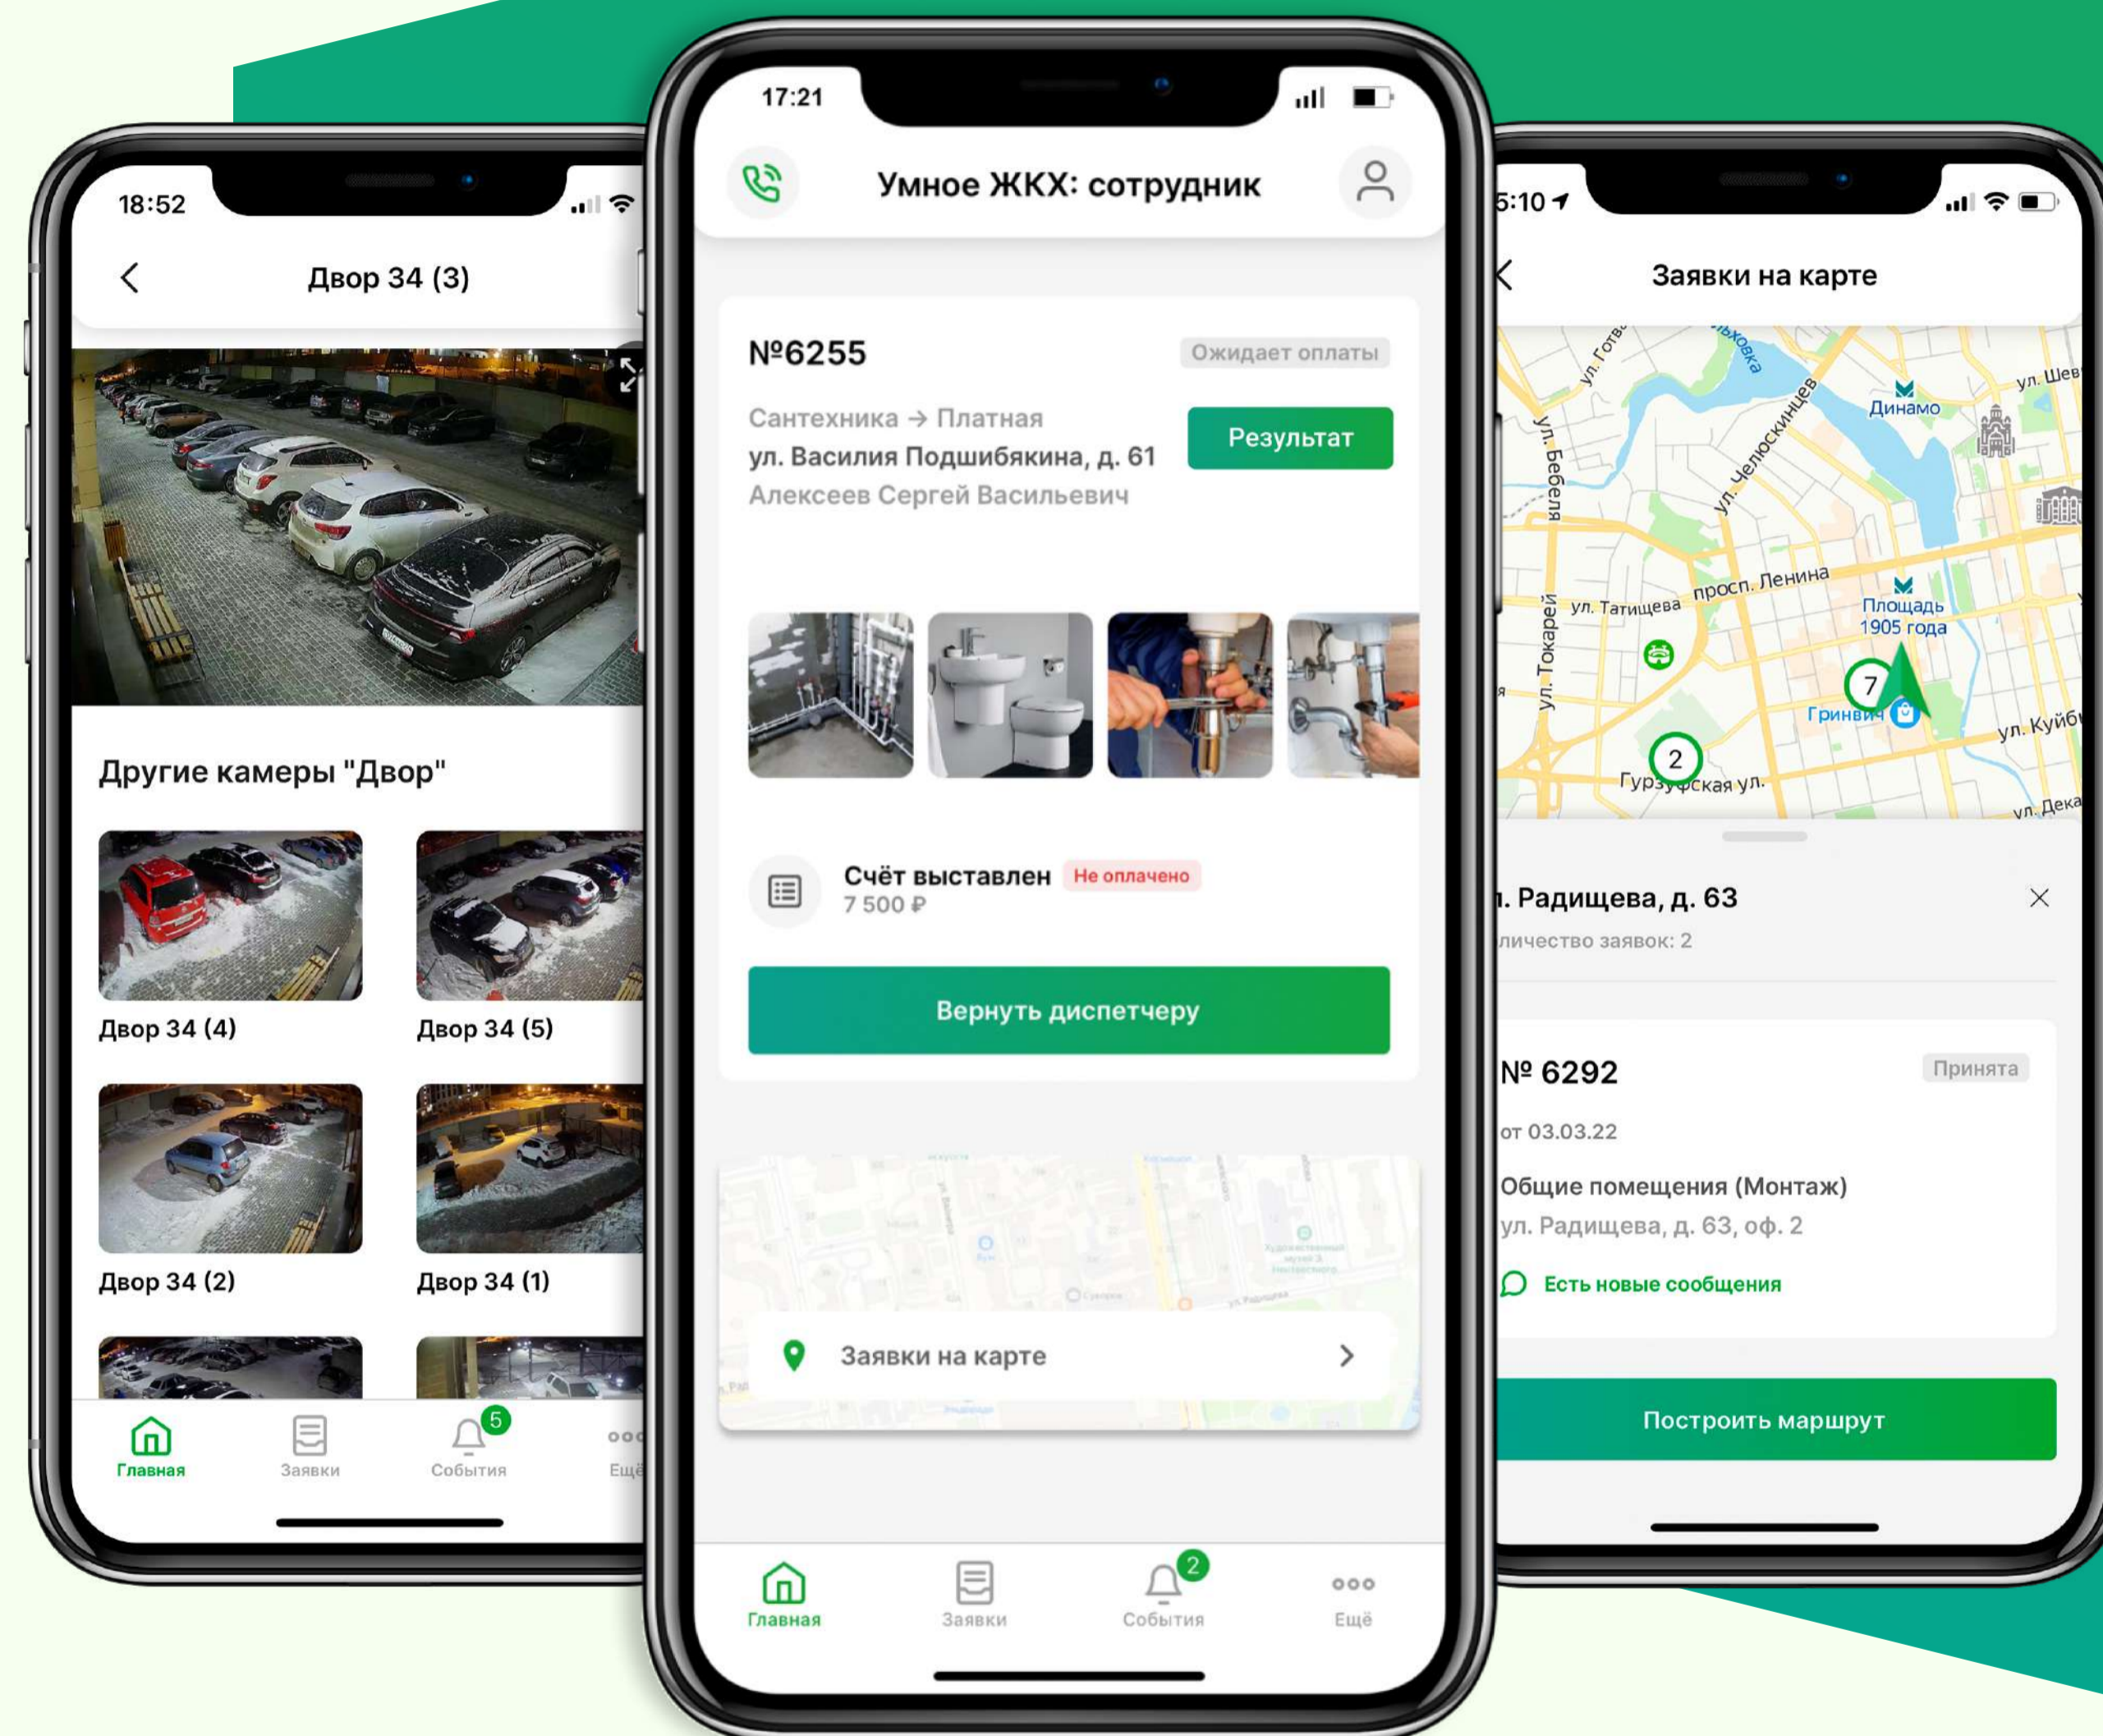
18:52

Двор 34 (3)

Другие камеры "Двор"

Двор 34 (4)

Двор 34 (5)

Двор 34 (2)

Двор 34 (1)

Главная

Заявки

5

События

Ещё

17:21

Умное ЖКХ: сотрудник

№6255

Ожидает оплаты

Сантехника → Платная

ул. Василия Подшибякина, д. 61

Алексеев Сергей Васильевич

Результат

Счёт выставлен

Не оплачено

7 500 ₽

Вернуть диспетчеру

Заявки на карте

Главная

Заявки

2

События

Ещё

5:10

Заявки на карте

ул. Готв

ул. Бебеля

ул. Челюскинцев

Динамо

ул. Шев

ул. Татищева

просп. Ленина

Площадь 1905 года

ул. Токарей

7

Гринвич

ул. Куйб

2

Гурзуфская ул.

ул. Дека

. Радищева, д. 63

личество заявок: 2

№ 6292

Принята

от 03.03.22

Общие помещения (Монтаж)

ул. Радищева, д. 63, оф. 2

Есть новые сообщения

Построить маршрут